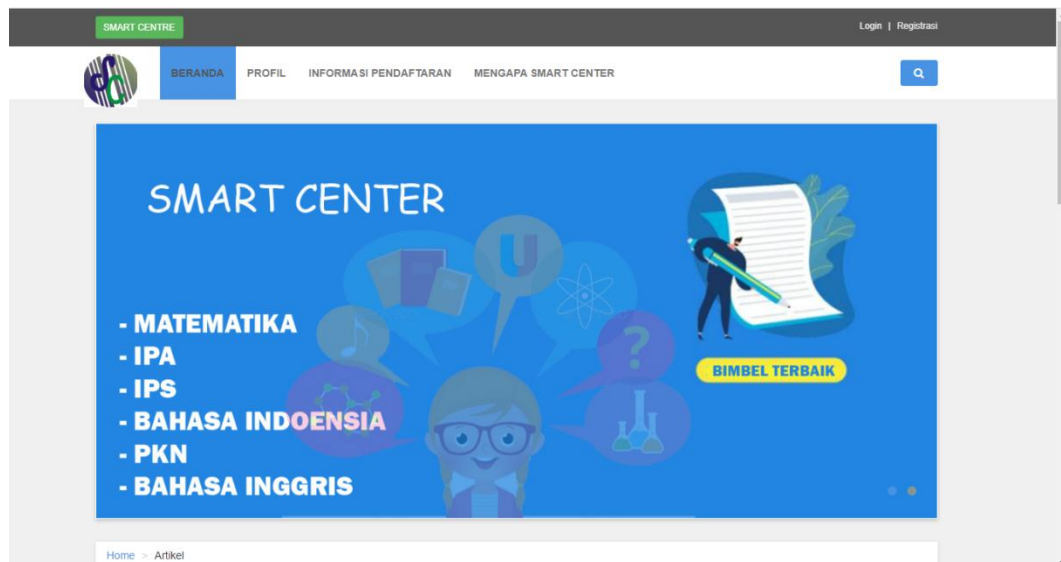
SMART CENTRE

Login | Registrasi

BERANDA PROFIL INFORMASI PENDAFTARAN MENGAPA SMART CENTER

SMART CENTER

- MATEMATIKA
- IPA
- IPS
- BAHASA INDOENSIA
- PKN
- BAHASA INGGRIS

BIMBEL TERBAIK

Home > Artikel